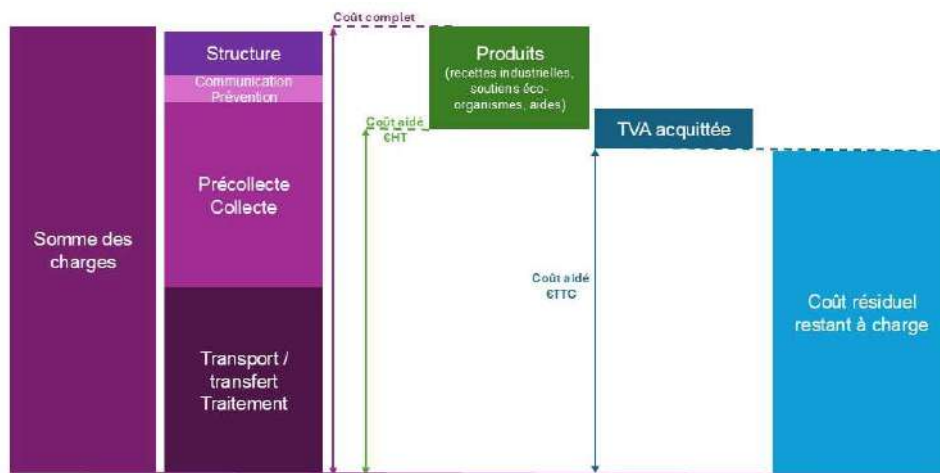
Somme des charges

Structure

Communication
Prévention

Précollecte
Collecte

Transport / transfert
Traitement

Coût complet

Produits
(recettes industrielles, soutiens éco-organismes, aides)

Coût aidé €HT

TVA acquittée

Coût aidé €TTC

Coût résiduel restant à charge